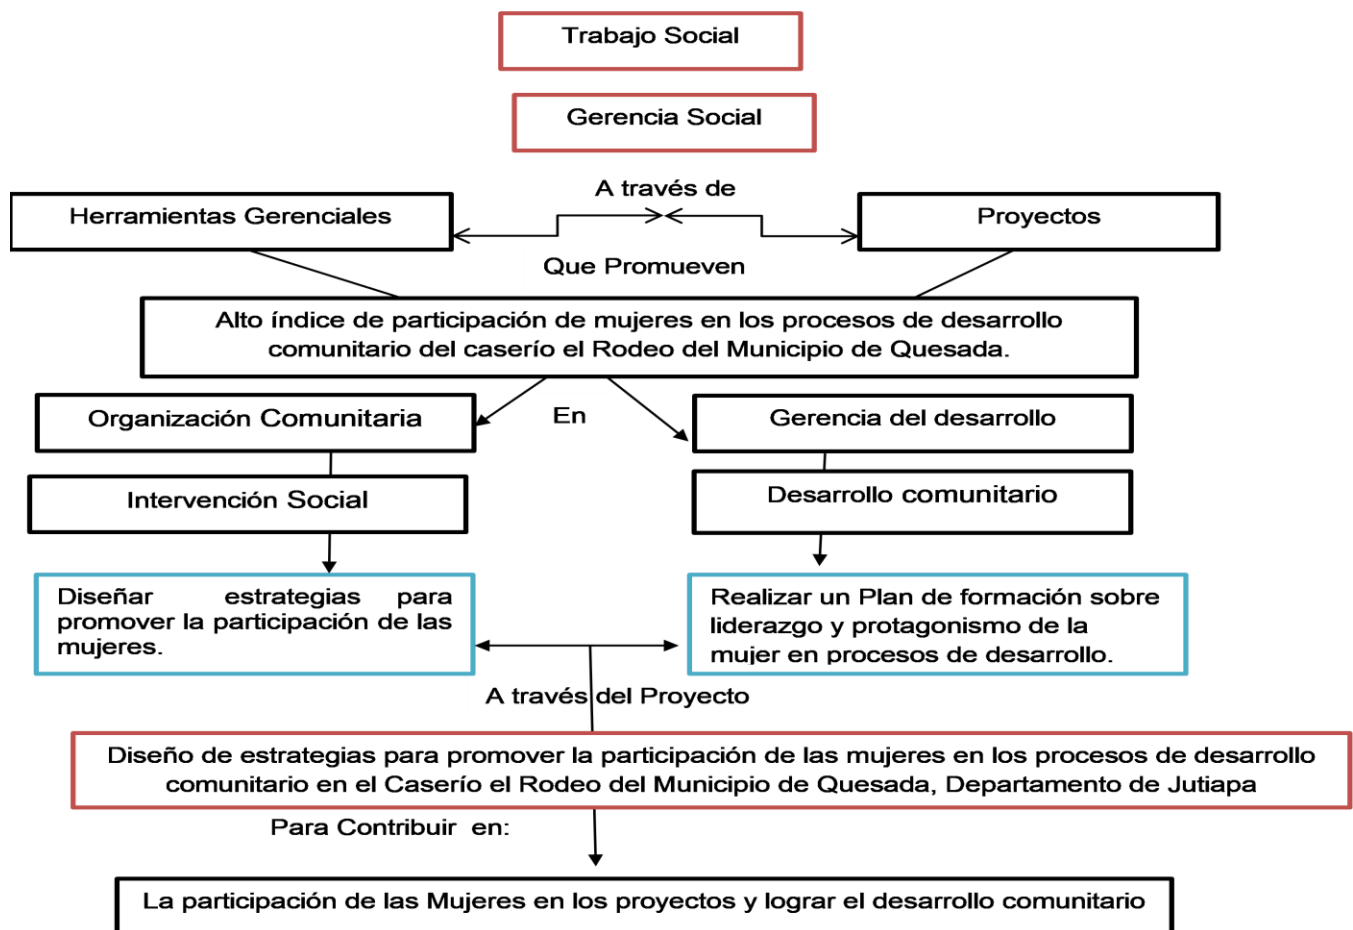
Trabajo Social

Gerencia Social

A través de

Herramientas Gerenciales

Proyectos

Que Promueven

Alto índice de participación de mujeres en los procesos de desarrollo comunitario del caserío el Rodeo del Municipio de Quesada.

Organización Comunitaria

En

Gerencia del desarrollo

Intervención Social

Desarrollo comunitario

Diseñar estrategias para promover la participación de las mujeres.

Realizar un Plan de formación sobre liderazgo y protagonismo de la mujer en procesos de desarrollo.

A través del Proyecto

Diseño de estrategias para promover la participación de las mujeres en los procesos de desarrollo comunitario en el Caserío el Rodeo del Municipio de Quesada, Departamento de Jutiapa

Para Contribuir en:

La participación de las Mujeres en los proyectos y lograr el desarrollo comunitario